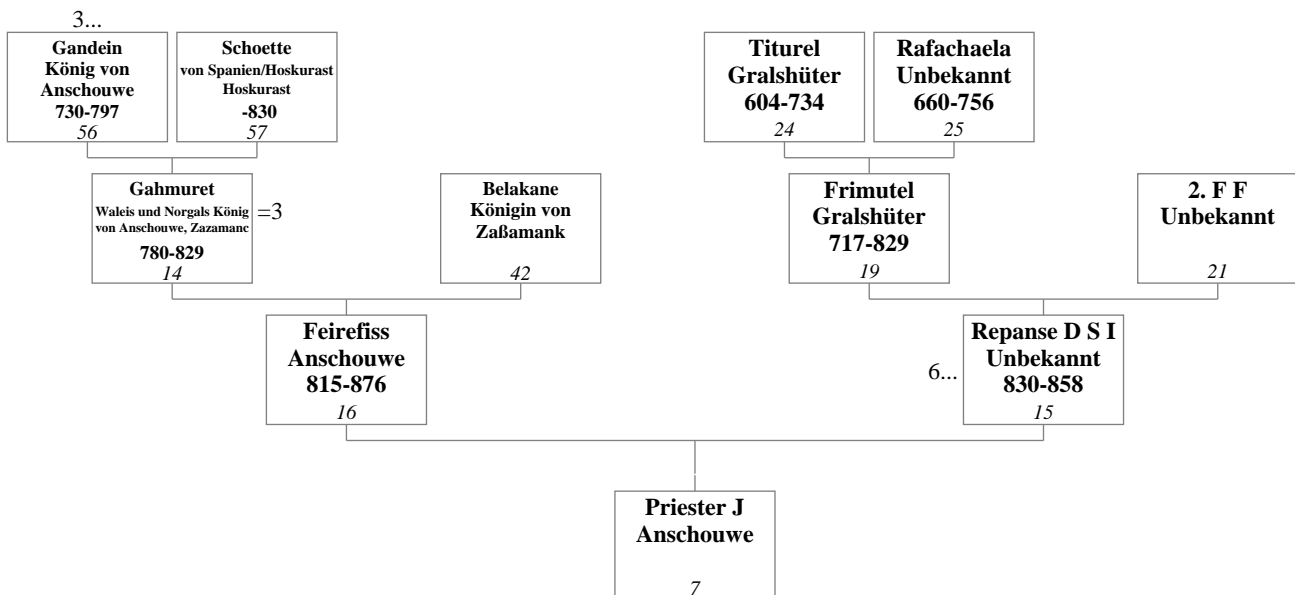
3...

Gandein
König von
Anschouwe
730-797
56

Schoette
von Spanien/Hoskurast
Hoskurast
-830
57

Titurel
Gralshüter
604-734
24

Rafachaela
Unbekannt
660-756
25

Gahmuret
Waleis und Norgals König von Anschouwe, Zazamanc
780-829
14

=3

Belakane
Königin von
Zaßamank
42

Frimutel
Gralshüter
717-829
19

2. F F
Unbekannt
21

Feirefiss
Anschouwe
815-876
16

6...

Repanse D S I
Unbekannt
830-858
15

Priester J
Anschouwe
7